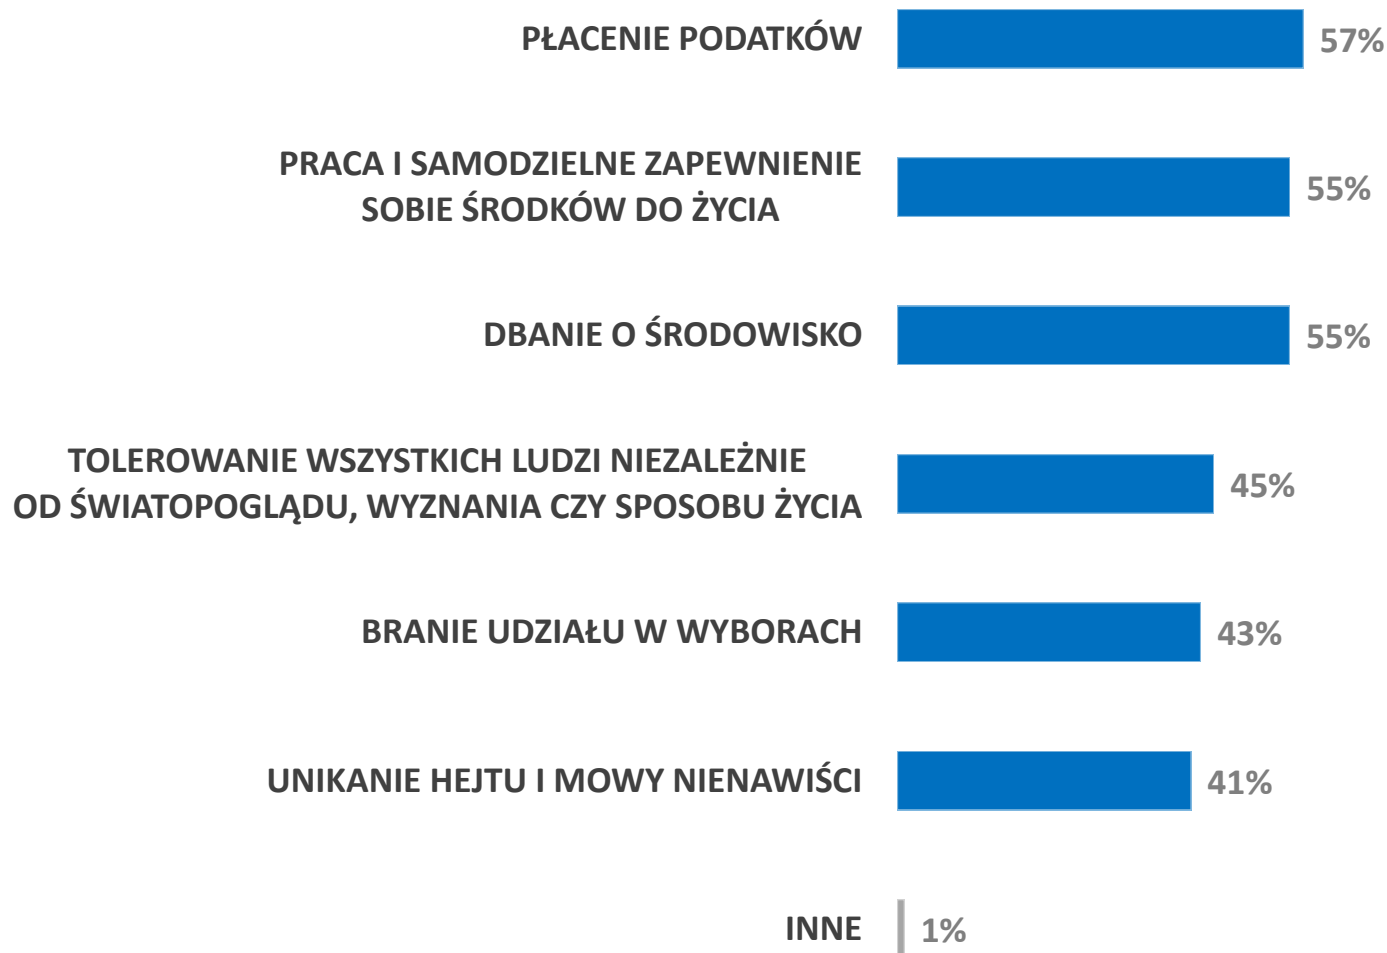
PŁACENIE PODATKÓW 57%

PRACA I SAMODZIELNE ZAPEWNIENIE SOBIE ŚRODKÓW DO ŻYCIA 55%

DBANIE O ŚRODOWISKO 55%

TOLEROWANIE WSZYSTKICH LUDZI NIEZALEŻNIE OD ŚWIATOPOGLĄDU, WYZNANIA CZY SPOSOBU ŻYCIA 45%

BRANIE UDZIAŁU W WYBORACH 43%

UNIKANIE HEJTU I MOWY NIENAWIŚCI 41%

INNE 1%